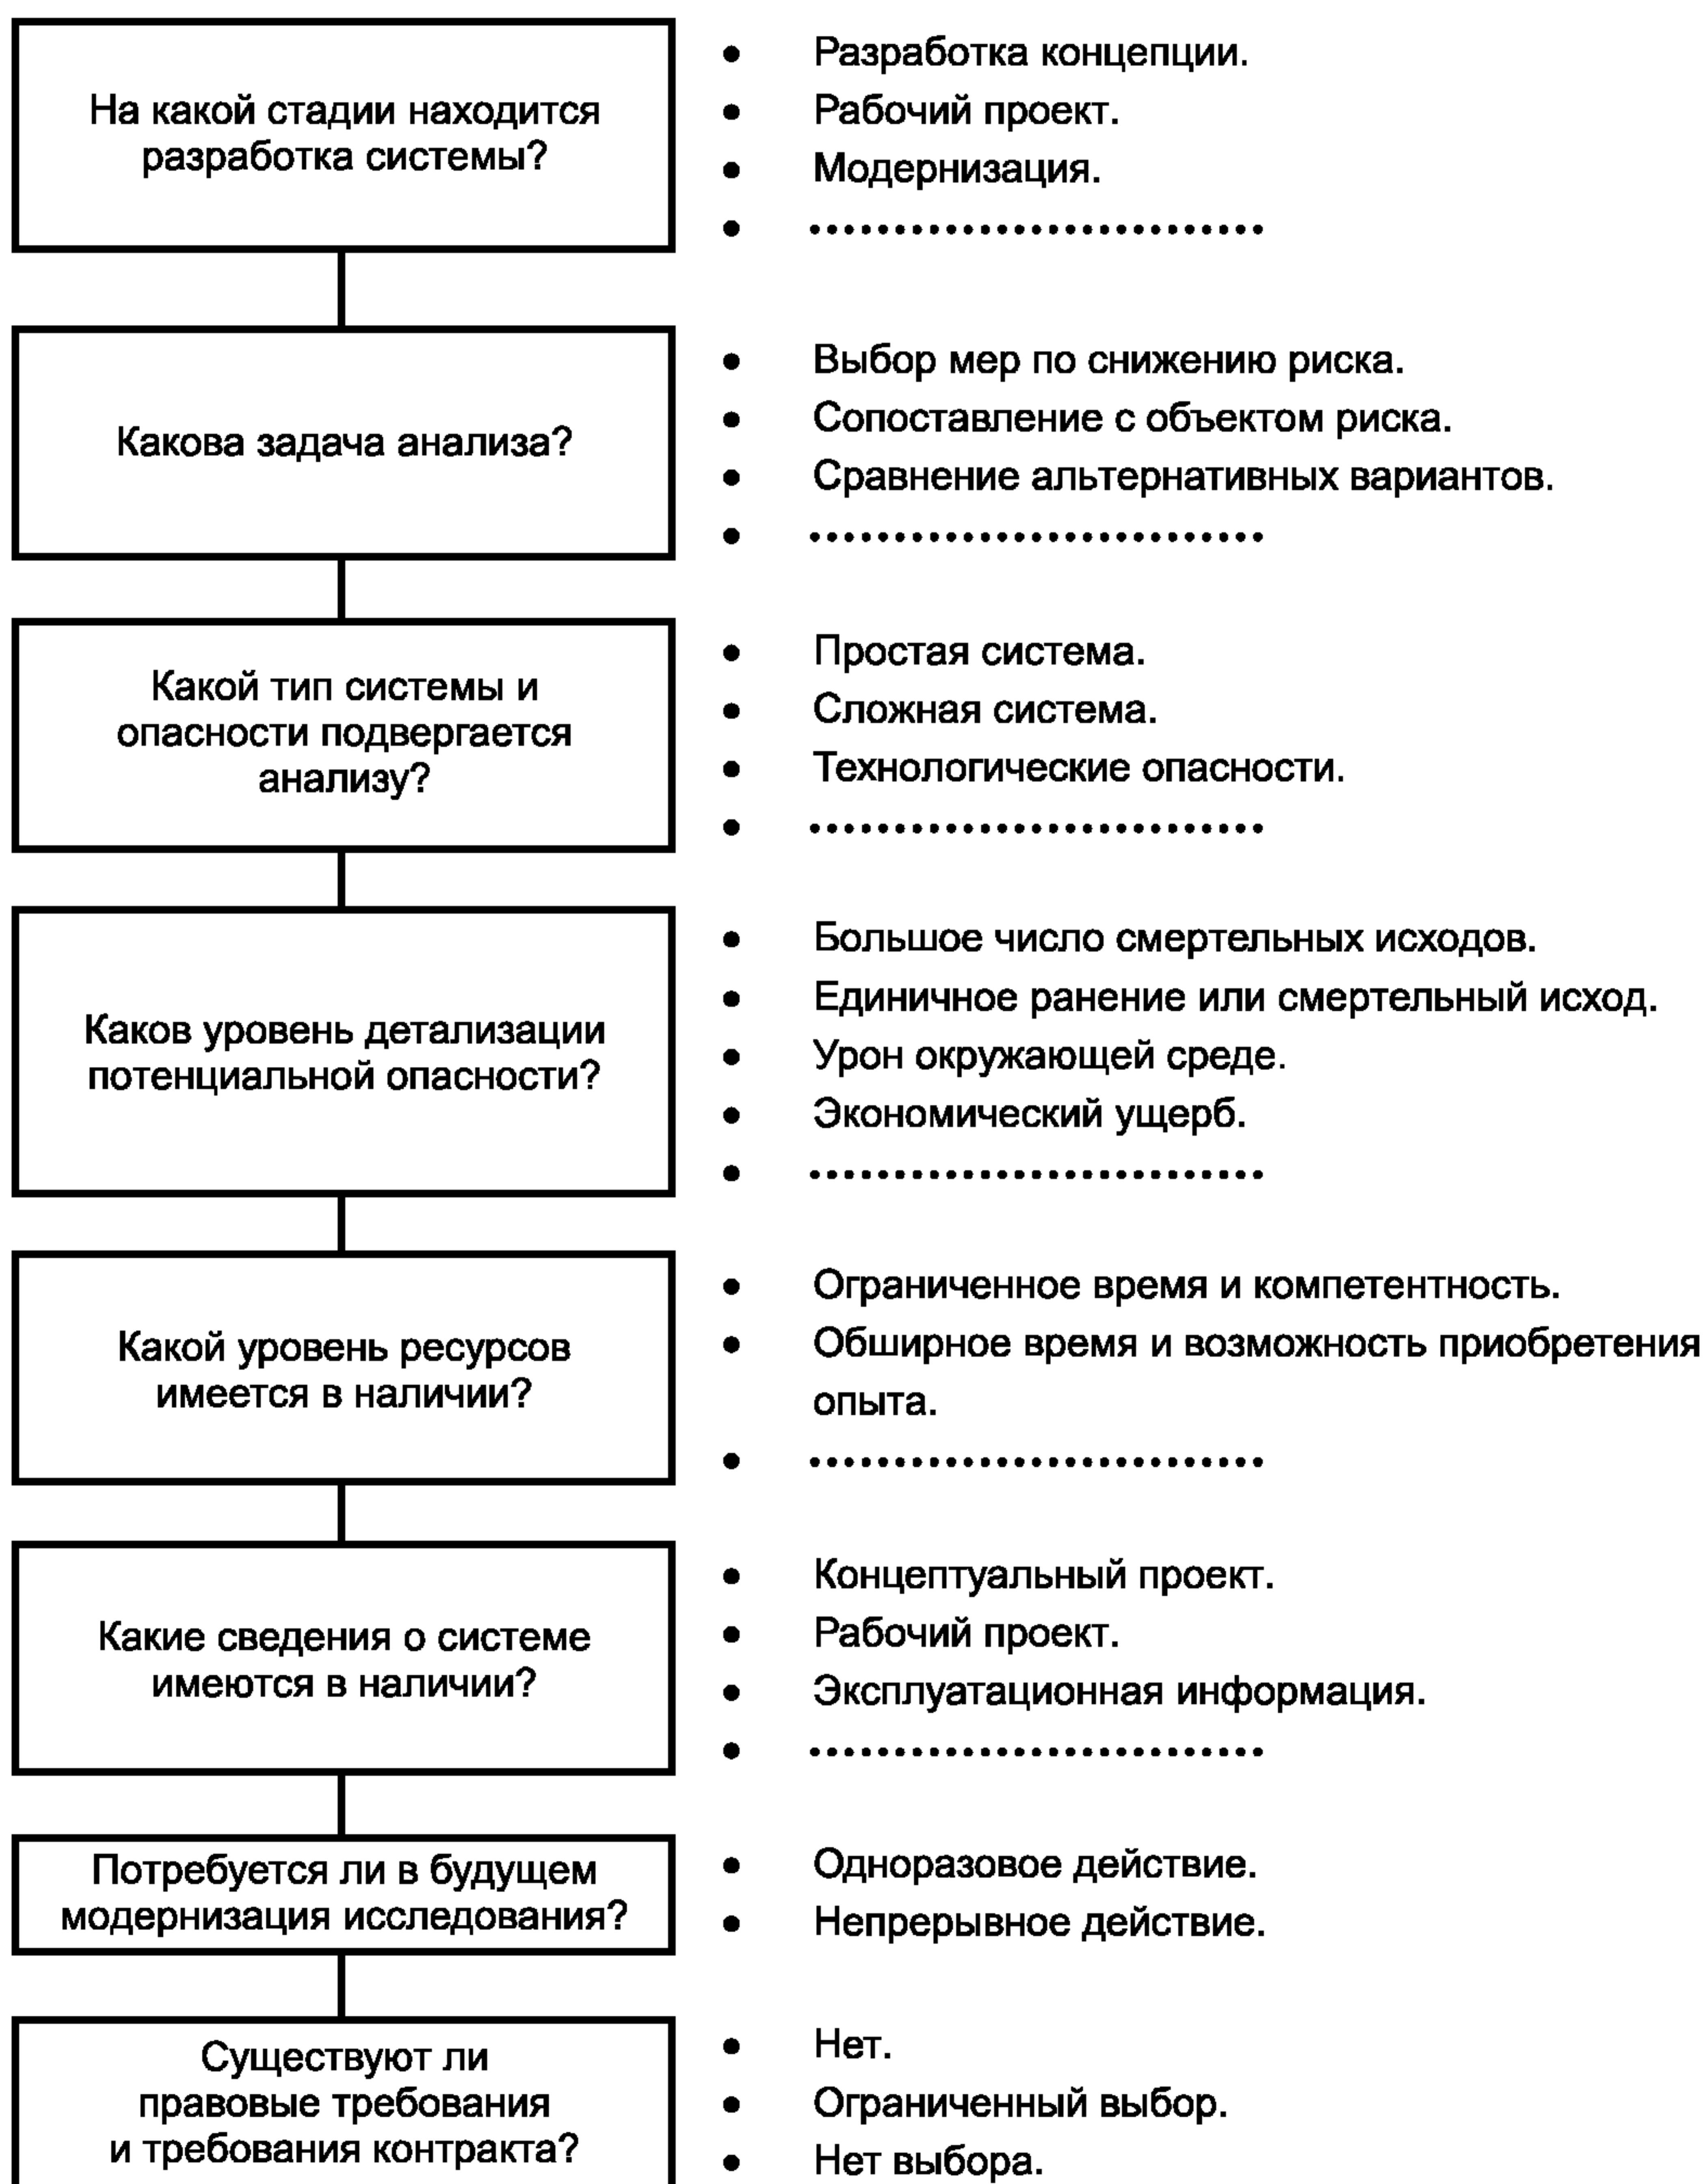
На какой стадии находится разработка системы?

- Разработка концепции.
- Рабочий проект.
- Модернизация.
- ..........................

Какова задача анализа?

- Выбор мер по снижению риска.
- Сопоставление с объектом риска.
- Сравнение альтернативных вариантов.
- ..........................

Какой тип системы и опасности подвергается анализу?

- Простая система.
- Сложная система.
- Технологические опасности.
- ..........................

Каков уровень детализации потенциальной опасности?

- Большое число смертельных исходов.
- Единичное ранение или смертельный исход.
- Урон окружающей среде.
- Экономический ущерб.
- ..........................

Какой уровень ресурсов имеется в наличии?

- Ограниченное время и компетентность.
- Обширное время и возможность приобретения опыта.
- ..........................

Какие сведения о системе имеются в наличии?

- Концептуальный проект.
- Рабочий проект.
- Эксплуатационная информация.
- ..........................

Потребуется ли в будущем модернизация исследования?

- Одноразовое действие.
- Непрерывное действие.

Существуют ли правовые требования и требования контракта?

- Нет.
- Ограниченный выбор.
- Нет выбора.